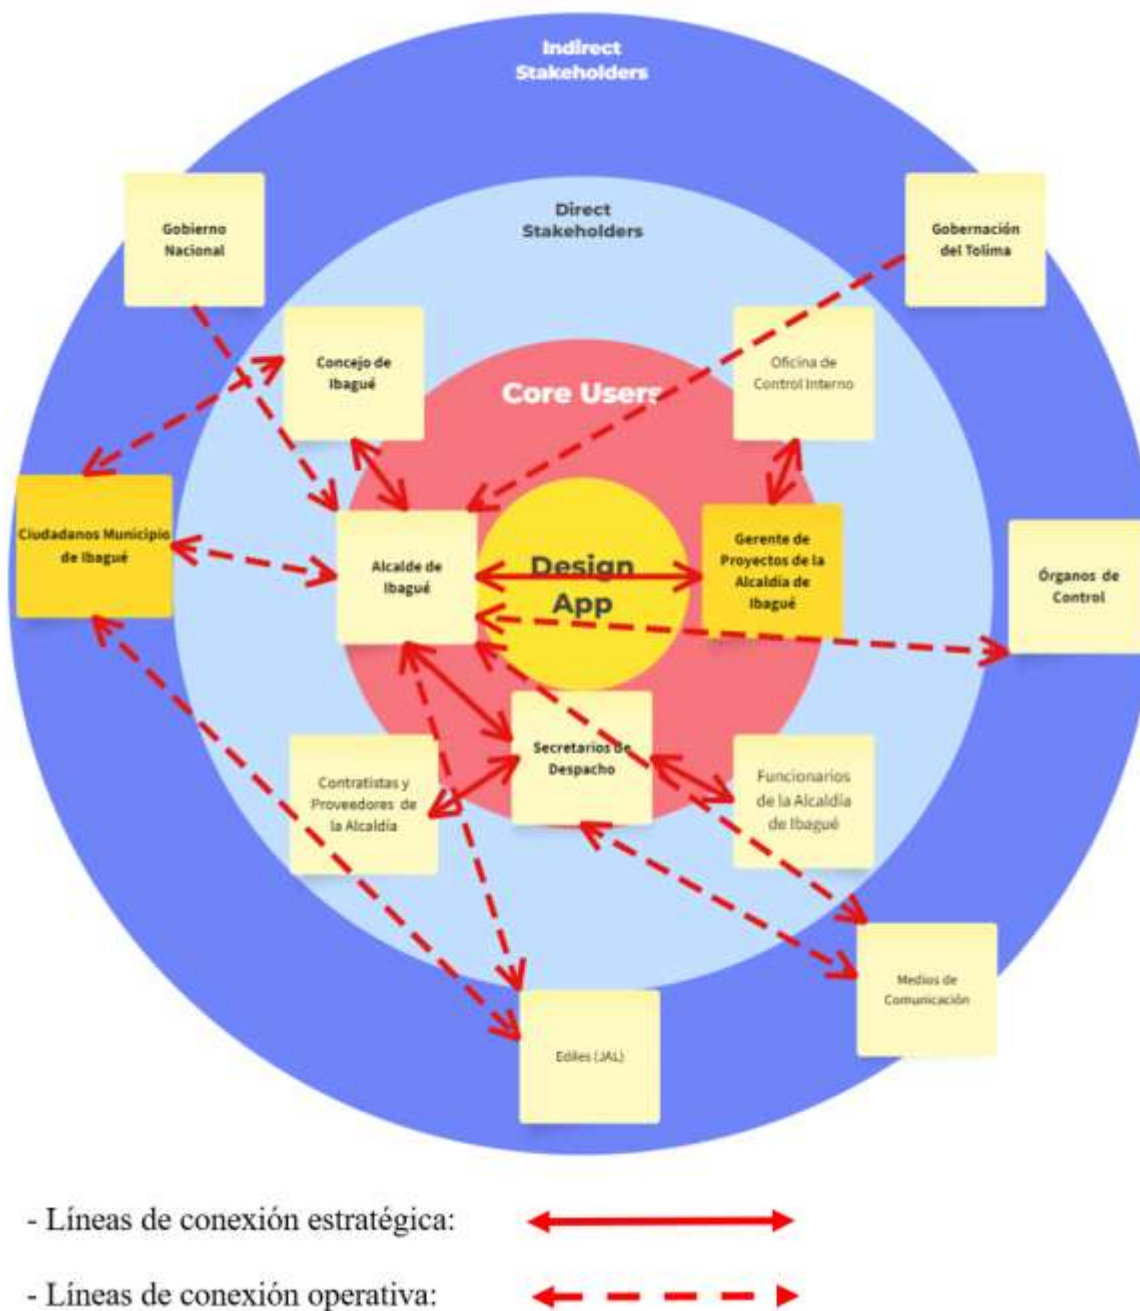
Indirect Stakeholders

Direct Stakeholders

Core Users

Gobierno Nacional

Gobernación del Tolima

Concejo de Ibagué

Oficina de Control Interno

Ciudadanos Municipio de Ibagué

Alcalde de Ibagué

Design App

Gerente de Proyectos de la Alcaldía de Ibagué

Órganos de Control

Secretarios de Despacho

Contratistas y Proveedores de la Alcaldía

Funcionarios de la Alcaldía de Ibagué

Medios de Comunicación

Ediles (JAL)

- Líneas de conexión estratégica:

- Líneas de conexión operativa: